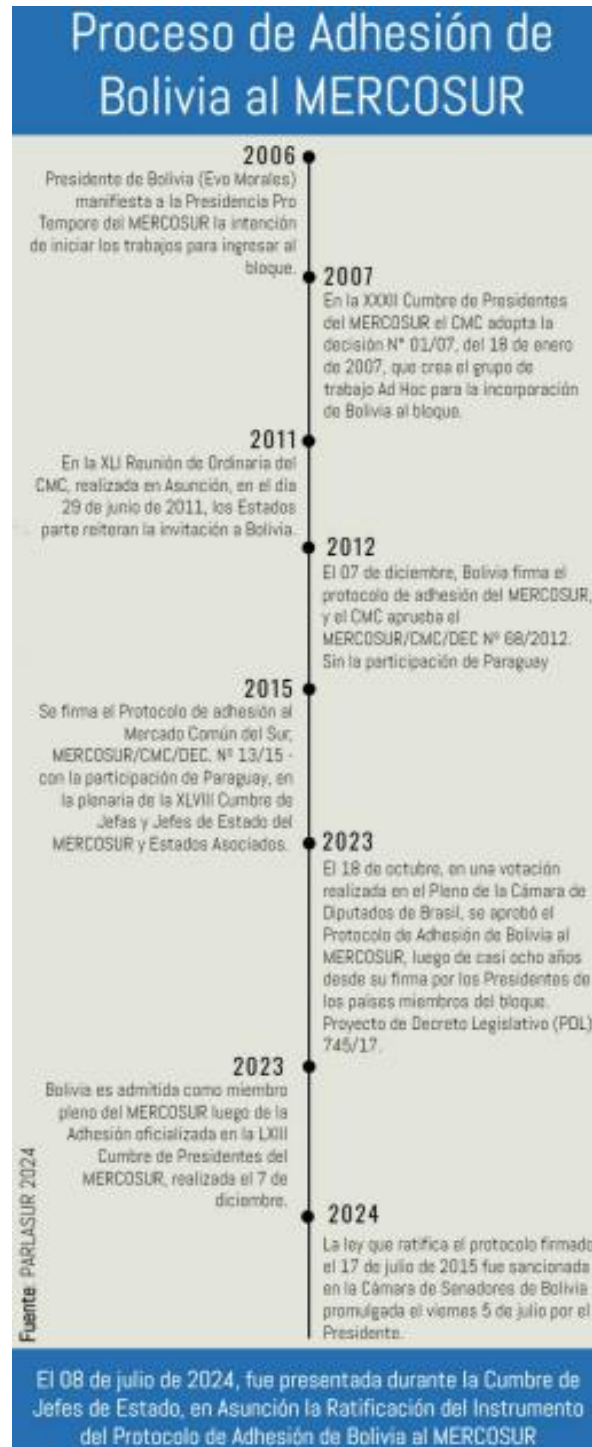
Proceso de Adhesión de Bolivia al MERCOSUR

2006
Presidente de Bolivia (Evo Morales) manifiesta a la Presidencia Pro Tempore del MERCOSUR la intención de iniciar los trabajos para ingresar al bloque.

2007
En la XXXII Cumbre de Presidentes del MERCOSUR el CMC adopta la decisión N° 01/07, del 18 de enero de 2007, que crea el grupo de trabajo Ad Hoc para la incorporación de Bolivia al bloque.

2011
En la XLI Reunión de Ordinaria del CMC, realizada en Asunción, en el día 29 de junio de 2011, los Estados parte reiteran la invitación a Bolivia.

2012
El 07 de diciembre, Bolivia firma el protocolo de adhesión del MERCOSUR, y el CMC aprueba el MERCOSUR/CMC/DEC Nº 68/2012. Sin la participación de Paraguay

2015
Se firma el Protocolo de adhesión al Mercado Común del Sur, MERCOSUR/CMC/DEC. Nº 13/15 - con la participación de Paraguay, en la plenaria de la XLVIII Cumbre de Jefas y Jefes de Estado del MERCOSUR y Estados Asociados.

2023
El 18 de octubre, en una votación realizada en el Pleno de la Cámara de Diputados de Brasil, se aprobó el Protocolo de Adhesión de Bolivia al MERCOSUR, luego de casi ocho años desde su firma por los Presidentes de los países miembros del bloque. Proyecto de Decreto Legislativo (PDL) 745/17.

2023
Bolivia es admitida como miembro pleno del MERCOSUR luego de la Adhesión oficializada en la LXIII Cumbre de Presidentes del MERCOSUR, realizada el 7 de diciembre.

2024
La ley que ratifica el protocolo firmado el 17 de julio de 2015 fue sancionada en la Cámara de Senadores de Bolivia y promulgada el viernes 5 de julio por el Presidente.

Fuente: PARLASUR 2024

El 08 de julio de 2024, fue presentada durante la Cumbre de Jefes de Estado, en Asunción la Ratificación del Instrumento del Protocolo de Adhesión de Bolivia al MERCOSUR